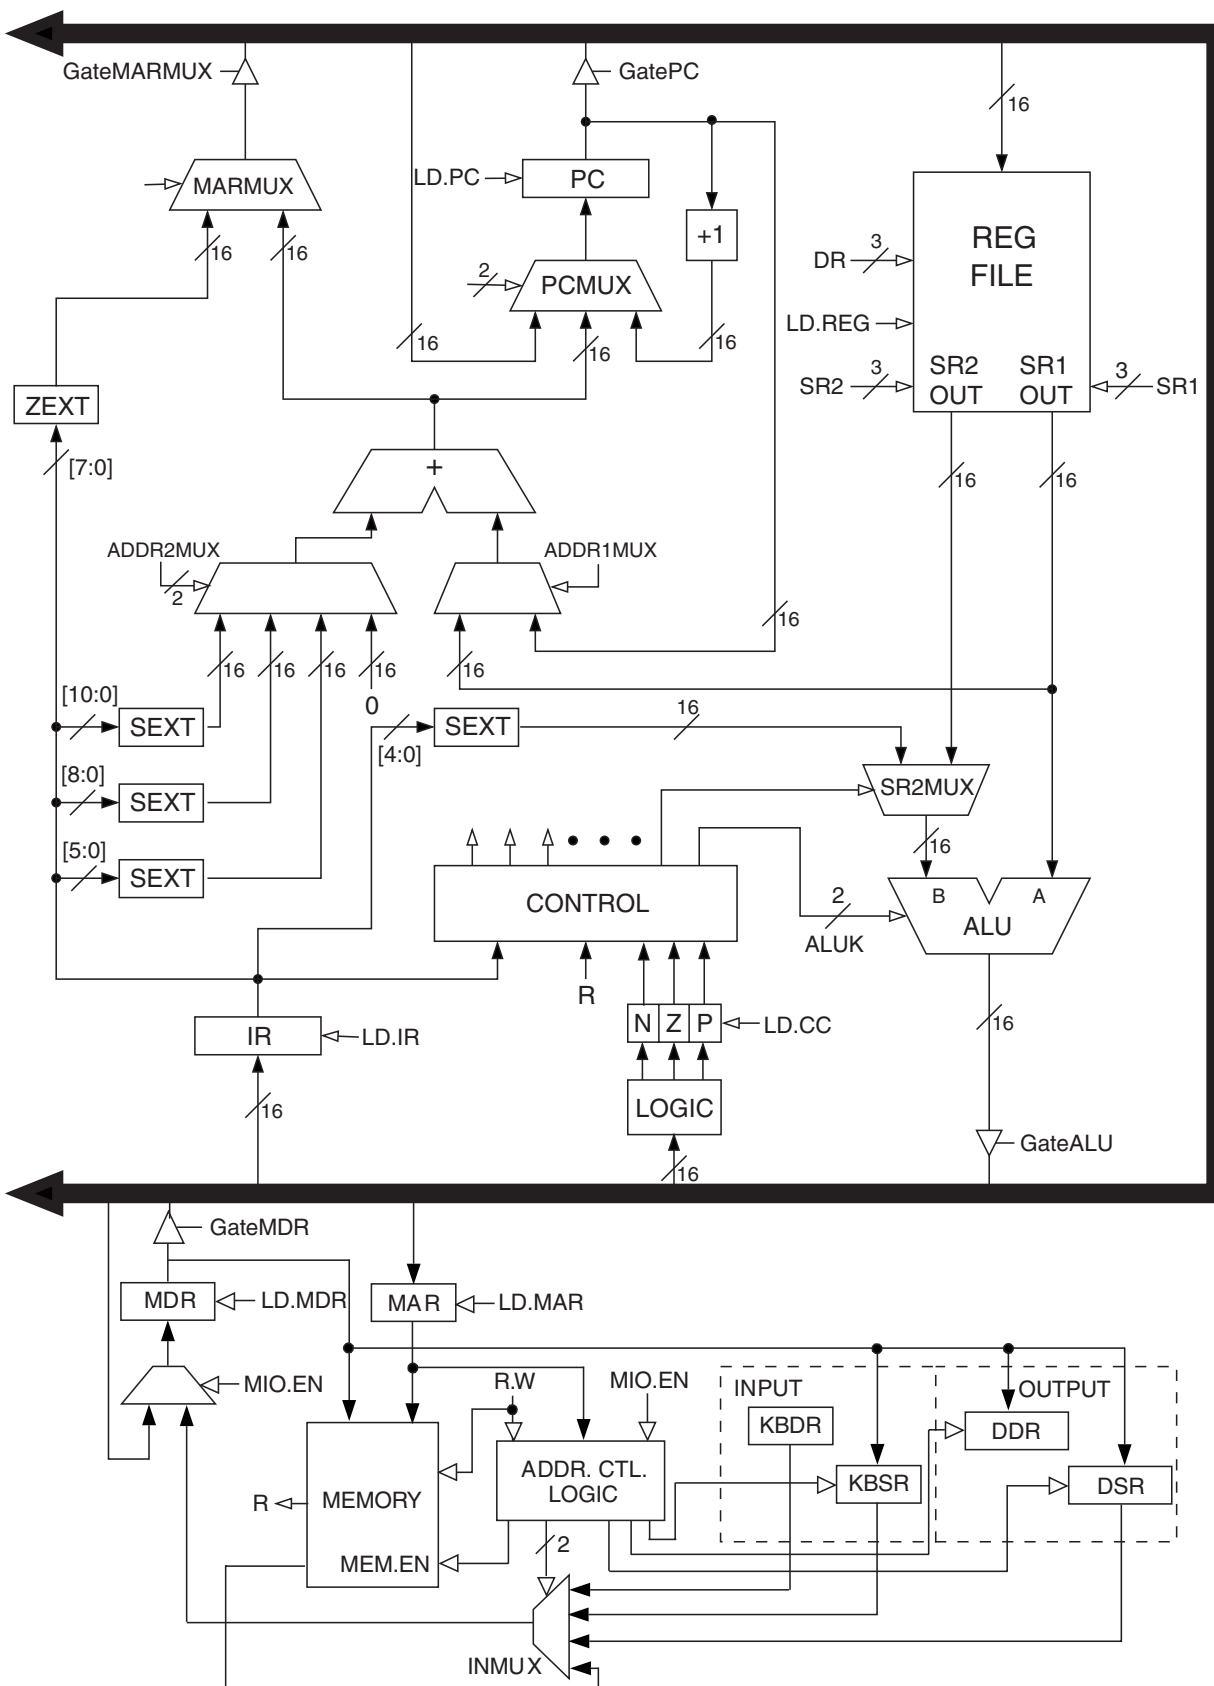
GateMARMUX
GatePC
16
MARMUX
LD.PC
PC
16
16
+1
REG
FILE
DR
3
2
PCMUX
LD.REG
16
16
16
SR2
3
SR2
OUT
SR1
OUT
3
SR1
ZEXT
[7:0]
+
16
16
ADDR2MUX
2
ADDR1MUX
16
16
16
16
16
16
[10:0]
SEXT
0
SEXT
16
[4:0]
[8:0]
SEXT
SR2MUX
16
[5:0]
SEXT
CONTROL
B
A
ALU
2
ALUK
R
IR
LD.IR
N
Z
P
LD.CC
16
16
LOGIC
GateALU
16
GateMDR
MDR
LD.MDR
MAR
LD.MAR
MIO.EN
R.W
MIO.EN
INPUT
OUTPUT
KBDR
DDR
ADDR. CTL.
LOGIC
KBSR
DSR
R
MEMORY
MEM.EN
2
INMUX